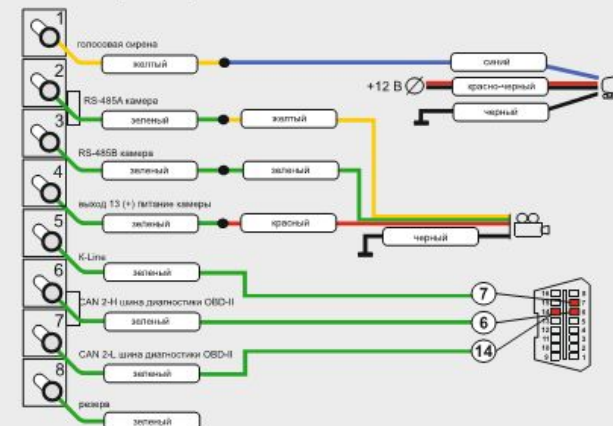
1
голосовая сирена
желтый
синий
+12 В
красно-черный
черный
2
RS-485A камера
зеленый
желтый
3
RS-485B камера
зеленый
зеленый
4
выход 13 (+) питание камеры
зеленый
красный
5
черный
K-Line
зеленый
6
CAN 2-H шина диагностики OBD-II
7
зеленый
7
6
CAN 2-L шина диагностики OBD-II
14
зеленый
8
резерв
зеленый